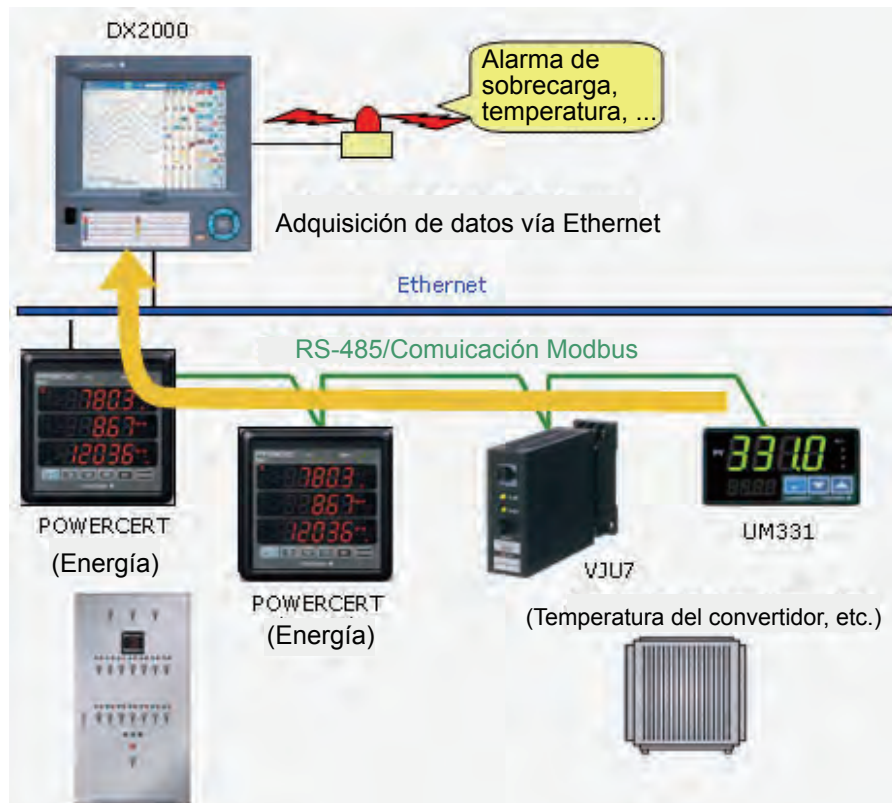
DX2000

Alarma de sobrecarga, temperatura, ...

Adquisición de datos vía Ethernet

Ethernet

RS-485/Comuicación Modbus

7803
867
12036

7803
867
12036

331.0

POWERCERT
(Energía)

POWERCERT
(Energía)

VJU7

UM331

(Temperatura del convertidor, etc.)